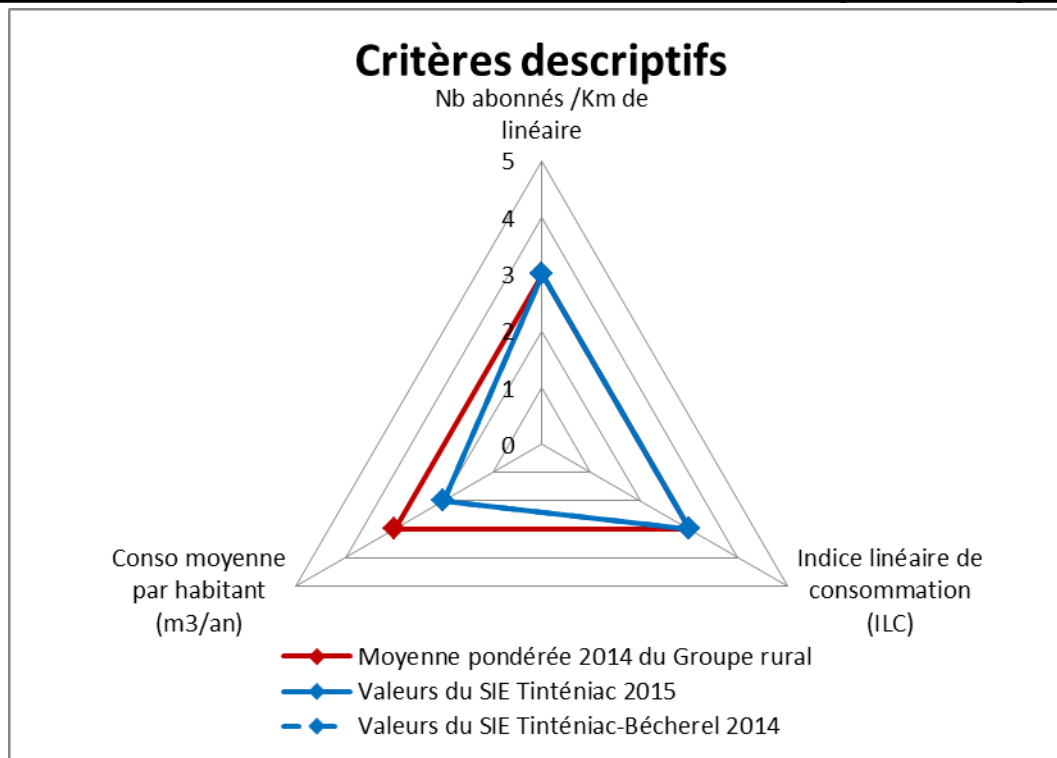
Critères descriptifs

Nb abonnés /Km de linéaire

5
4
3
2
1
0

Conso moyenne par habitant (m3/an)

Indice linéaire de consommation (ILC)

Moyenne pondérée 2014 du Groupe rural
Valeurs du SIE Tinténiac 2015
Valeurs du SIE Tinténiac-Bécherel 2014